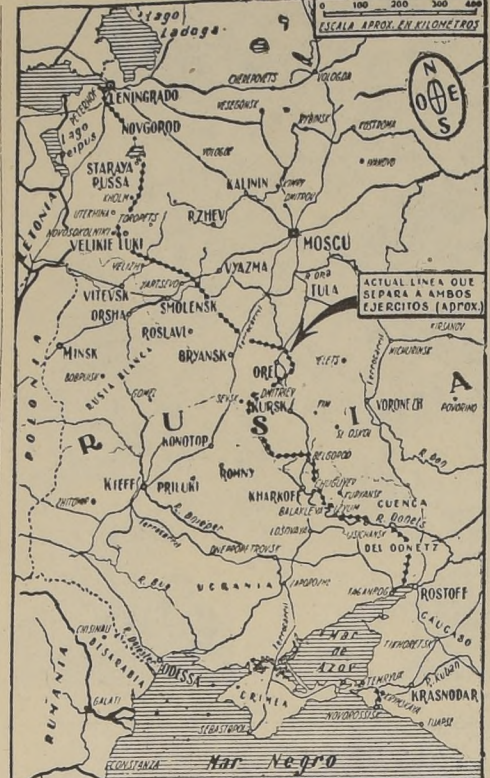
0 100 200 300 400
ESCALA APROX. EN KILOMETROS

Lago Ladoga

N
O E
S

PETERHOF
LENINGRADO
CHEREPOVETS
VOLOGDA
VESEGONSK
RYBINSK
KOSTROMA
Lago Peipus
NOVGOROD
STARAYA RUSSA
VOLOGOE
KALININ
KIMRY
DMITROV
KHOLM
UTERKHINA
TOROPETS
RZHEV
NOVOSOKOLNIKI
VELIKIE LUKI
MOSCU
LETONIA
VELIZH
VYAZMA
YARTSEVO
ORA
TULA
VITEVSK
SMOLENSK
ACTUAL LINEA QUE SEPARA A AMBOS EJERCITOS (APROX.)
ORSHA
ROSLAVL
BRYANSK
KIRSANOV
MINSK
BOBRUISK
RUSIA BLANCA
OREL
YELETS
MICHURINSK
DMITRIEV
KURSK
VORONEZH
POVORINO
GOMEL
SEYSK
TIM
STARY OSKOL
R U S I A
KONOTOP
BELGOROD
ROMNY
KIEFF
PRILUKI
KHARKOFF
CHUGUYEV
KUPYANSK
ZHITOMIR
BALAKLEYA
IZYUM
CUENCA
R. Donets
LOSOVAYA
R. Dnieper
DNEPROPETROVSK
USPENSK
DEL DONETZ
POLONIA
UCRANIA
ZAPOROZHE
ROSTOFF
TAGANROG
R. Bug
CHISINAU
BESARABIA
R. Dniester
ODESSA
Mar de Azov
CAUCASO
TIKHORETSK
R. Kuban
TEMRYUK
KRASNODAR
RUMANIA
GALATI
CRIMEA
NOVOROSSISK
TUAPSE
SEBASTOPOL
CONSTANZA
Mar Negro